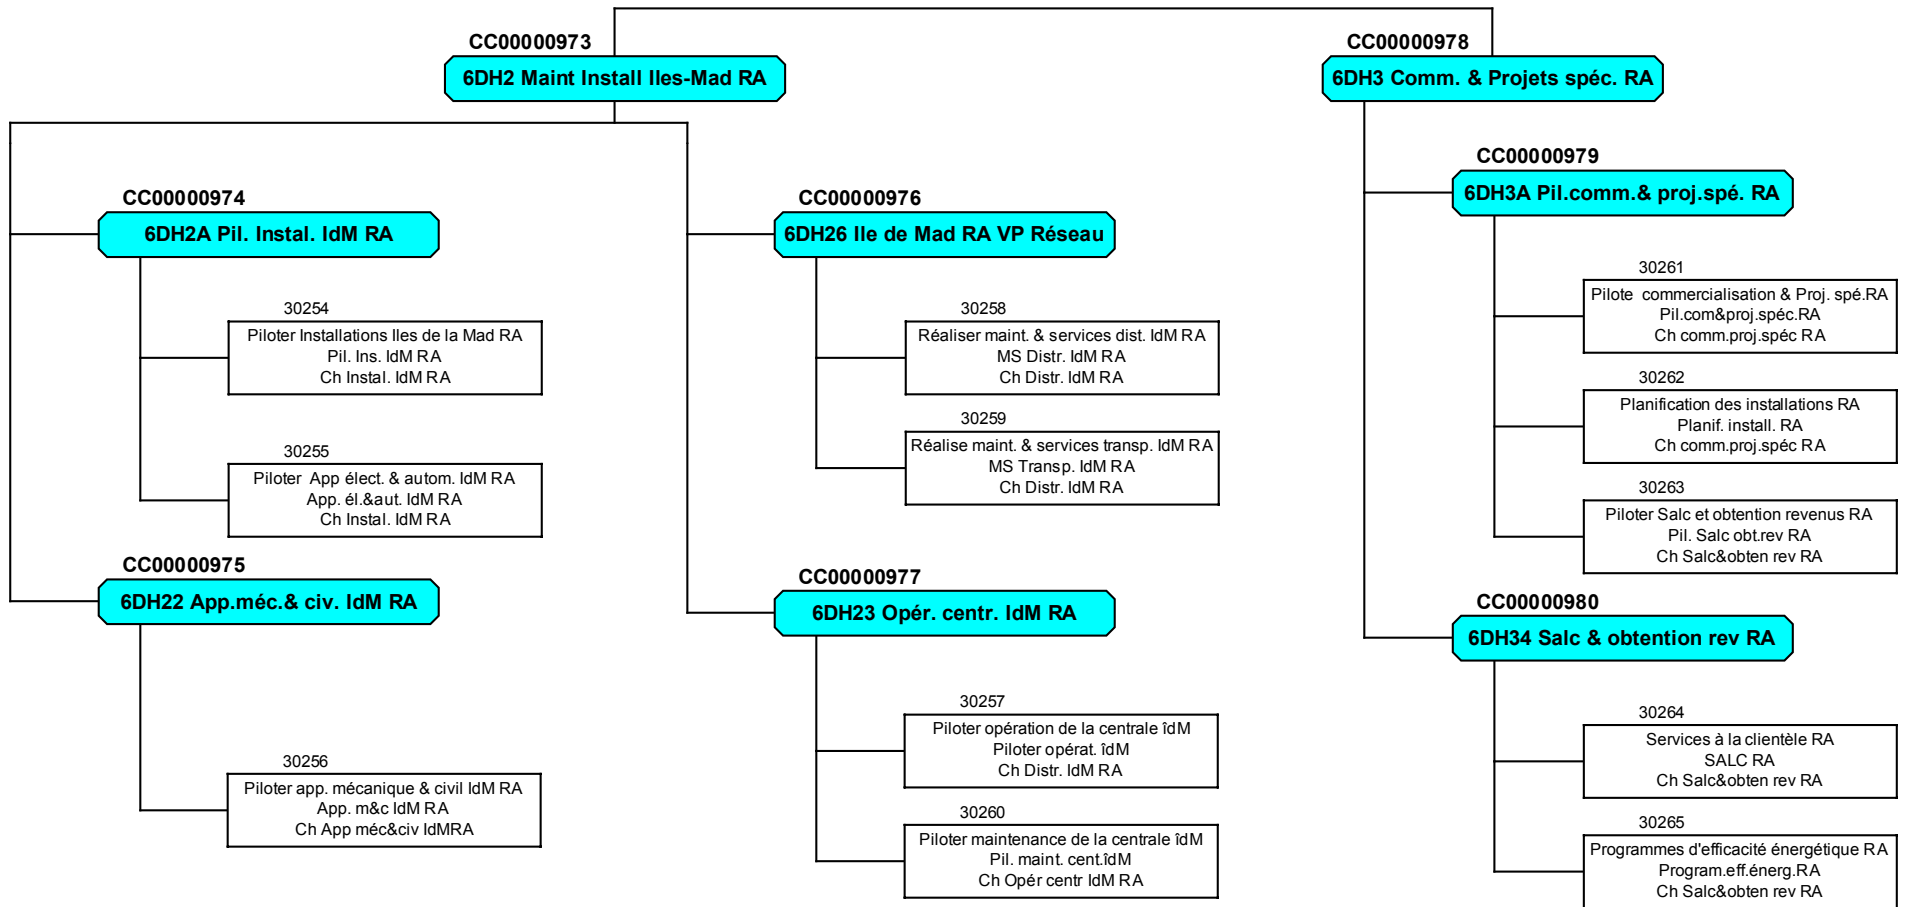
CC00000973
6DH2 Maint Install Iles-Mad RA

CC00000978
6DH3 Comm. & Projets spéc. RA

CC00000974
6DH2A Pil. Instal. IdM RA

30254
Piloter Installations Iles de la Mad RA
Pil. Ins. IdM RA
Ch Instal. IdM RA

30255
Piloter App élect. & autom. IdM RA
App. él.&aut. IdM RA
Ch Instal. IdM RA

CC00000975
6DH22 App.méc.& civ. IdM RA

30256
Piloter app. mécanique & civil IdM RA
App. m&c IdM RA
Ch App méc&civ IdMRA

CC00000976
6DH26 Ile de Mad RA VP Réseau

30258
Réaliser maint. & services dist. IdM RA
MS Distr. IdM RA
Ch Distr. IdM RA

30259
Réalise maint. & services transp. IdM RA
MS Transp. IdM RA
Ch Distr. IdM RA

CC00000977
6DH23 Opér. centr. IdM RA

30257
Piloter opération de la centrale îdM
Piloter opérat. îdM
Ch Distr. IdM RA

30260
Piloter maintenance de la centrale îdM
Pil. maint. cent.îdM
Ch Opér centr IdM RA

CC00000979
6DH3A Pil.comm.& proj.spé. RA

30261
Pilote commercialisation & Proj. spé.RA
Pil.com&proj.spéc.RA
Ch comm.proj.spéc RA

30262
Planification des installations RA
Planif. install. RA
Ch comm.proj.spéc RA

30263
Piloter Salc et obtention revenus RA
Pil. Salc obt.rev RA
Ch Salc&obten rev RA

CC00000980
6DH34 Salc & obtention rev RA

30264
Services à la clientèle RA
SALC RA
Ch Salc&obten rev RA

30265
Programmes d'efficacité énergétique RA
Program.eff.énerg.RA
Ch Salc&obten rev RA